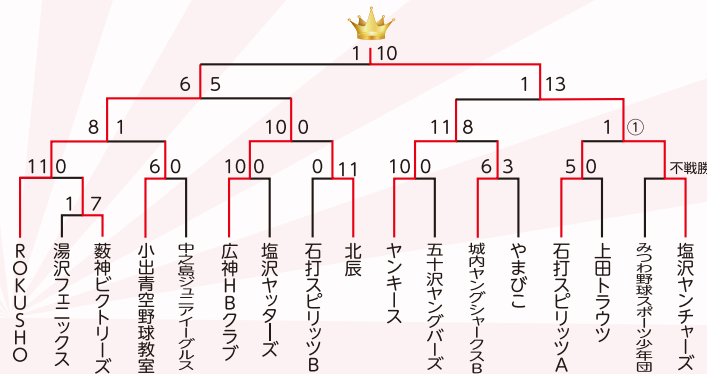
1 10

6 5

1 13

8 1

10 0

11 8

1 ①

11 0

6 0

10 0

0 11

10 0

6 3

5 0

不戦勝

1 7

ROKUSHO

湯沢フェニックス

薮神ビクトリーズ

小出青空野球教室

中之島ジュニアイーグルス

広神HBクラブ

塩沢ヤッターズ

石打スピリッツB

北辰

ヤンキース

五十沢ヤングバーズ

城内ヤングシャークスB

やまびこ

石打スピリッツA

上田トラウツ

みつわ野球スポーツ少年団

塩沢ヤンチャーズ